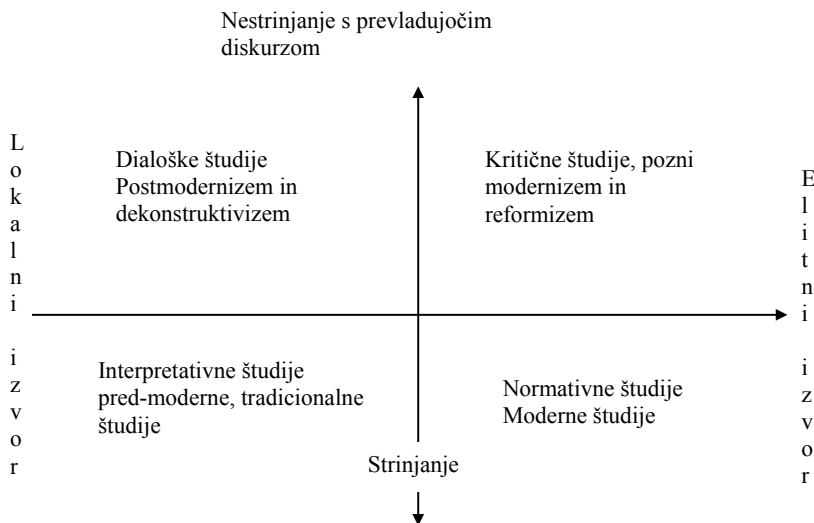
Nestrinjanje s prevladujočim diskurzom

Lokalni izvor

Dialoške študije
Postmodernizem in dekonstruktivizem

Kritične študije, pozni modernizem in reformizem

Elitni izvor

Interpretativne študije
pred-moderne, tradicionalne študije

Normativne študije
Moderne študije

Strinjanje